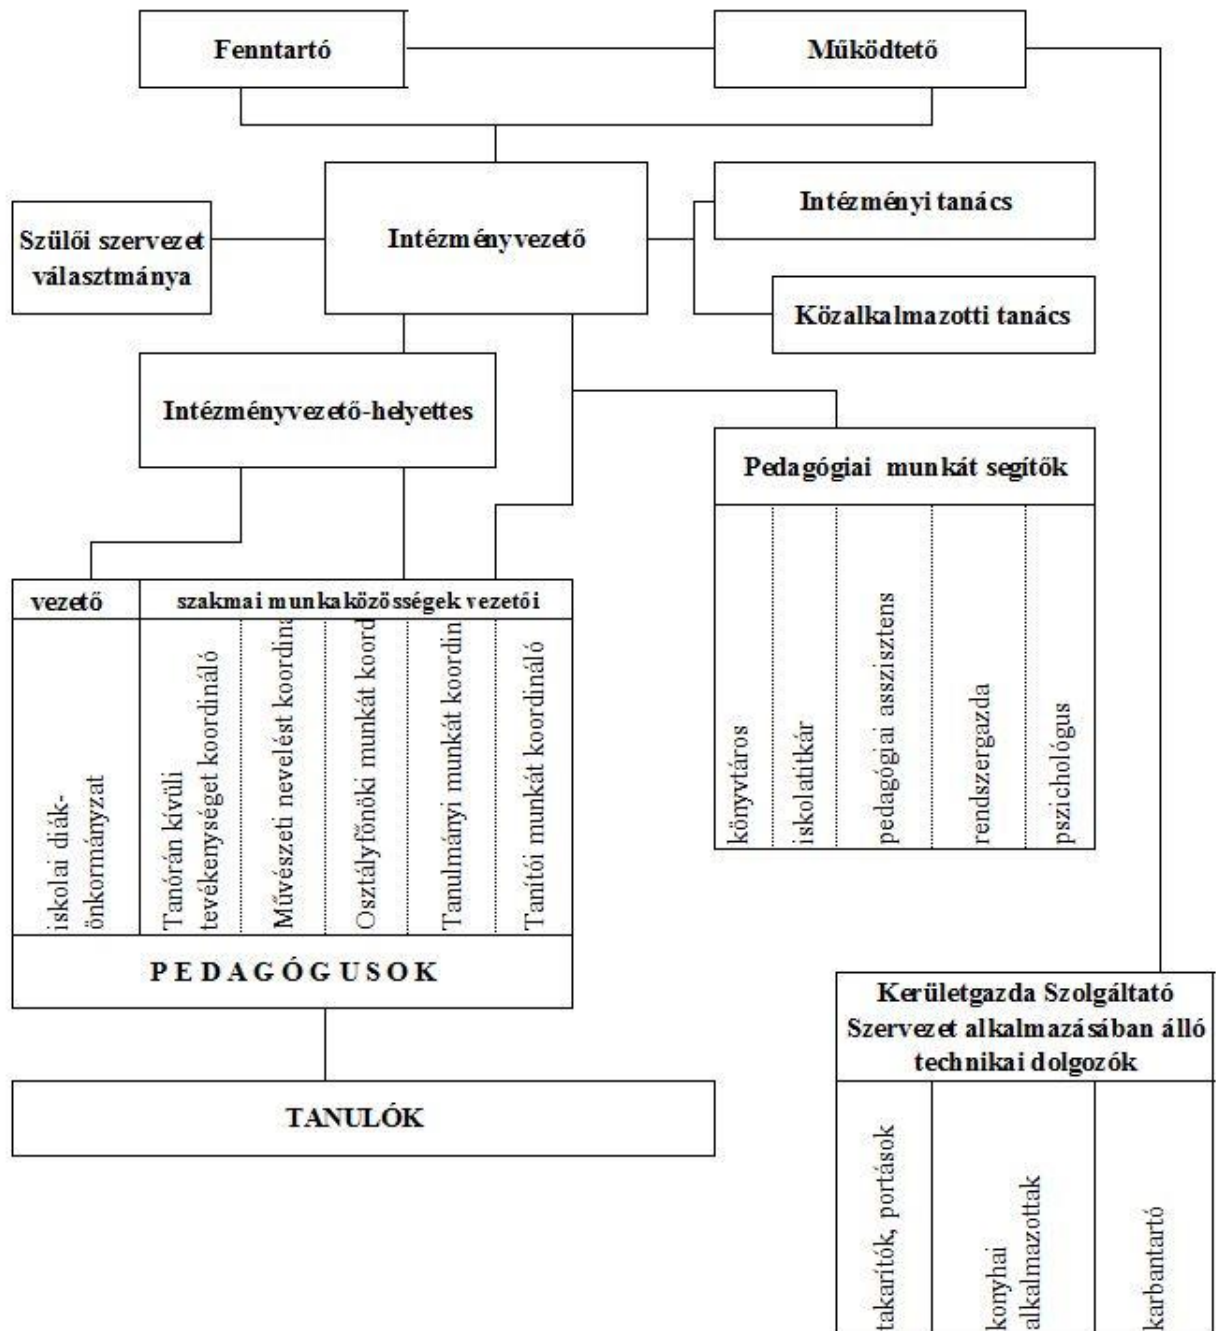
Fenntartó

Működtető

Szülői szervezet választmánya

Intézményvezető

Intézményi tanács

Közalkalmazotti tanács

Intézményvezető-helyettes

Pedagógiai munkát segítők

könyvtáros

iskolatitkár

pedagógiai asszisztens

rendszergazda

pszichológus

vezető

szakmai munkaközösségek vezetői

iskolai diák-önkormányzat

Tanórán kívüli tevékenységet koordináló

Művészeti nevelést koordiná

Osztályfőnöki munkát koord

Tanulmányi munkát koordin

Tanítói munkát koordináló

PEDAGÓGUSOK

TANULÓK

Kerületgazda Szolgáltató Szervezet alkalmazásában álló technikai dolgozók

takarítók, portások

konyhai alkalmazottak

karbantartó